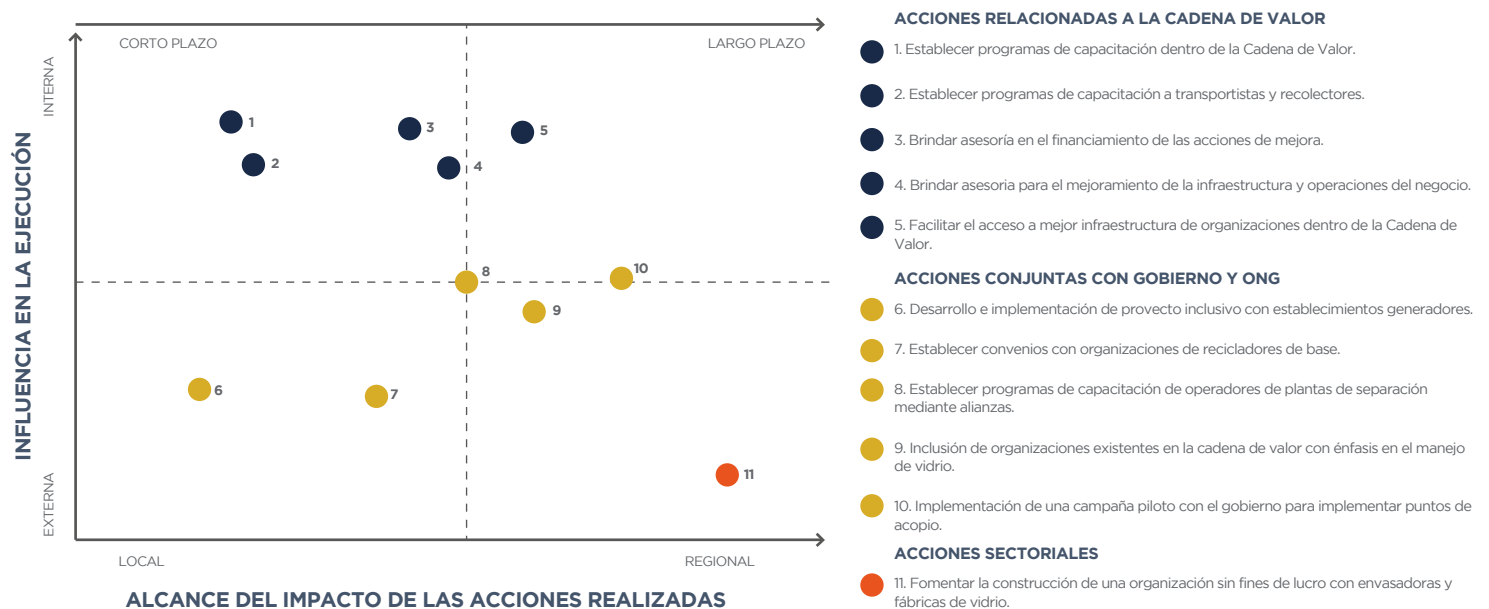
CORTO PLAZO

LARGO PLAZO

INTERNA

EXTERNA

INFLUENCIA EN LA EJECUCIÓN

1

2

3

4

5

8

10

9

6

7

11

LOCAL

REGIONAL

ALCANCE DEL IMPACTO DE LAS ACCIONES REALIZADAS

ACCIONES RELACIONADAS A LA CADENA DE VALOR

1. Establecer programas de capacitación dentro de la Cadena de Valor.

2. Establecer programas de capacitación a transportistas y recolectores.

3. Brindar asesoría en el financiamiento de las acciones de mejora.

4. Brindar asesoria para el mejoramiento de la infraestructura y operaciones del negocio.

5. Facilitar el acceso a mejor infraestructura de organizaciones dentro de la Cadena de Valor.

ACCIONES CONJUNTAS CON GOBIERNO Y ONG

6. Desarrollo e implementación de provecto inclusivo con establecimientos generadores.

7. Establecer convenios con organizaciones de recicladores de base.

8. Establecer programas de capacitación de operadores de plantas de separación mediante alianzas.

9. Inclusión de organizaciones existentes en la cadena de valor con énfasis en el manejo de vidrio.

10. Implementación de una campaña piloto con el gobierno para implementar puntos de acopio.

ACCIONES SECTORIALES

11. Fomentar la construcción de una organización sin fines de lucro con envasadoras y fábricas de vidrio.